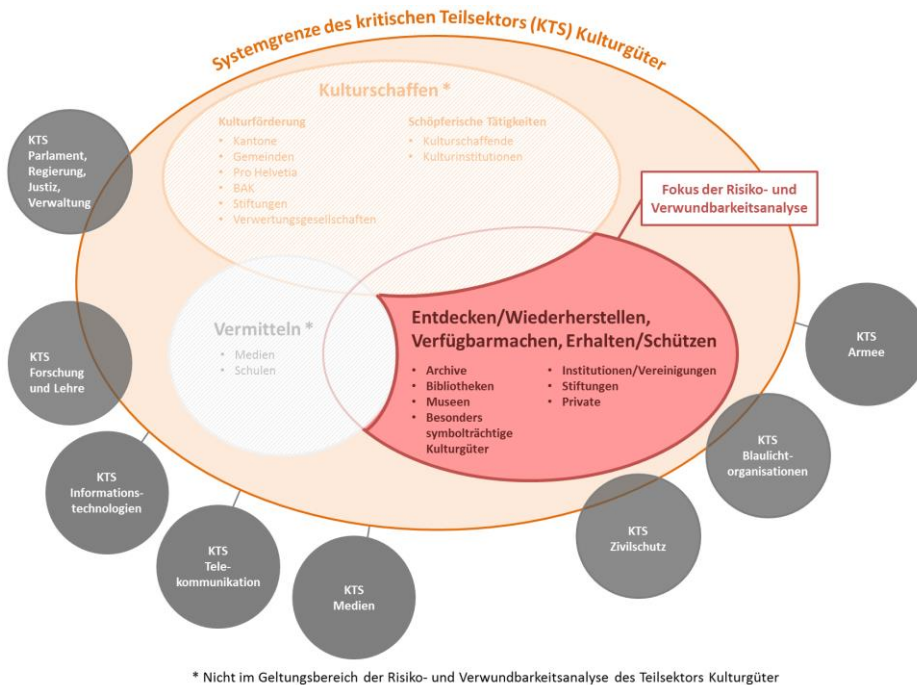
Systemgrenze des kritischen Teilsektors (KTS) Kulturgüter

Kulturschaffen *

Kulturförderung
- Kantone
- Gemeinden
- Pro Helvetia
- BAK
- Stiftungen
- Verwertungsgesellschaften

Schöpferische Tätigkeiten
- Kulturschaffende
- Kulturinstitutionen

Fokus der Risiko- und Verwundbarkeitsanalyse

Vermitteln *
- Medien
- Schulen

Entdecken/Wiederherstellen, Verfügbarmachen, Erhalten/Schützen
- Archive
- Bibliotheken
- Museen
- Besonders symbolträchtige Kulturgüter
- Institutionen/Vereinigungen
- Stiftungen
- Private

KTS Parlament, Regierung, Justiz, Verwaltung

KTS Forschung und Lehre

KTS Informationstechnologien

KTS Telekommunikation

KTS Medien

KTS Zivilschutz

KTS Blaulichtorganisationen

KTS Armee

* Nicht im Geltungsbereich der Risiko- und Verwundbarkeitsanalyse des Teilsektors Kulturgüter